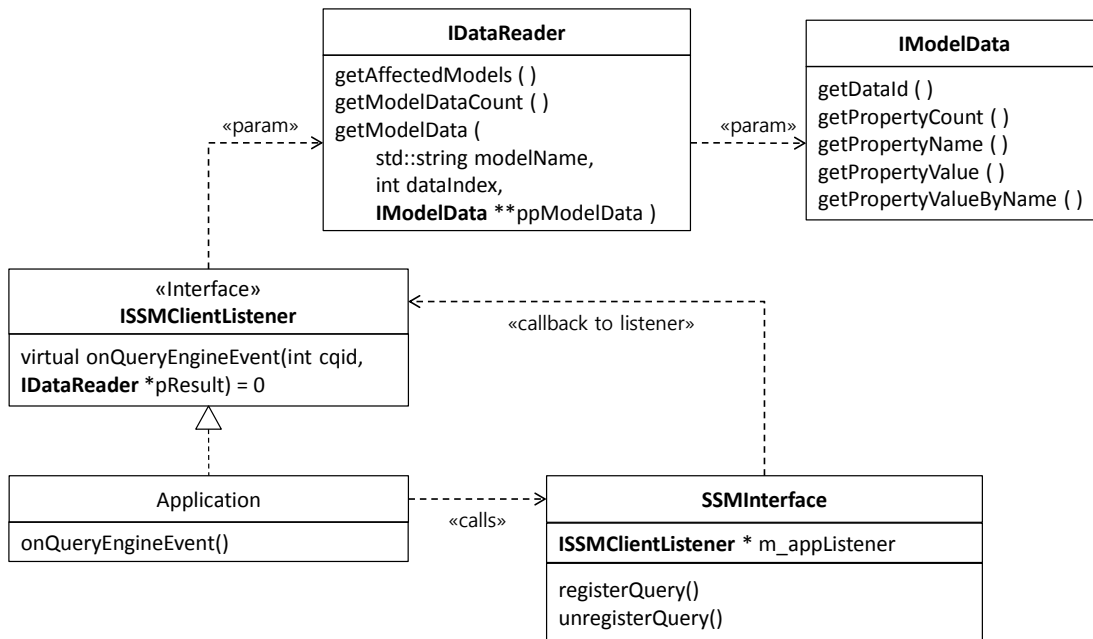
IDataReader

getAffectedModels ( )
getModelDataCount ( )
getModelData (
std::string modelName,
int dataIndex,
**IModelData** **ppModelData )

IModelData

getDataId ( )
getPropertyCount ( )
getPropertyName ( )
getPropertyValue ( )
getPropertyValueByName ( )

«param»

«param»

«Interface»
ISSMClientListener

virtual onQueryEngineEvent(int cqid, **IDataReader** *pResult) = 0

«callback to listener»

Application

onQueryEngineEvent()

«calls»

SSMInterface

**ISSMClientListener** * m_appListener

registerQuery()
unregisterQuery()